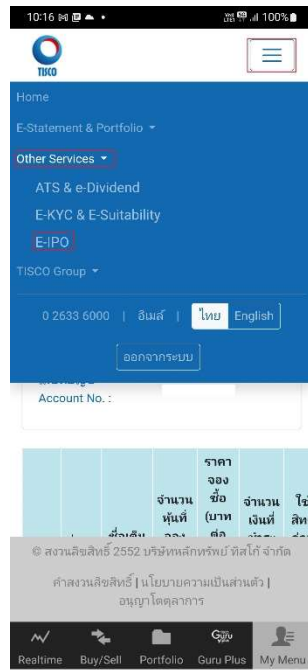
10:16 100%

TISCO

Home

E-Statement & Portfolio ▾

Other Services ▾

ATS & e-Dividend

E-KYC & E-Suitability

E-IPO

TISCO Group ▾

0 2633 6000 | อีเมล์ | ไทย English

ออกจากระบบ

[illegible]
Account No. :

| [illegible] | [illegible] | จำนวนหุ้นที่จอง | ราคาจองซื้อ (บาทต่อ | จำนวนเงินที่ | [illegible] |
|---|---|---|---|---|---|

© สงวนลิขสิทธิ์ 2552 บริษัทหลักทรัพย์ ทิสโก้ จำกัด

คำสงวนลิขสิทธิ์ | นโยบายความเป็นส่วนตัว | อนุญาโตตุลาการ

Realtime Buy/Sell Portfolio Guru Plus My Menu